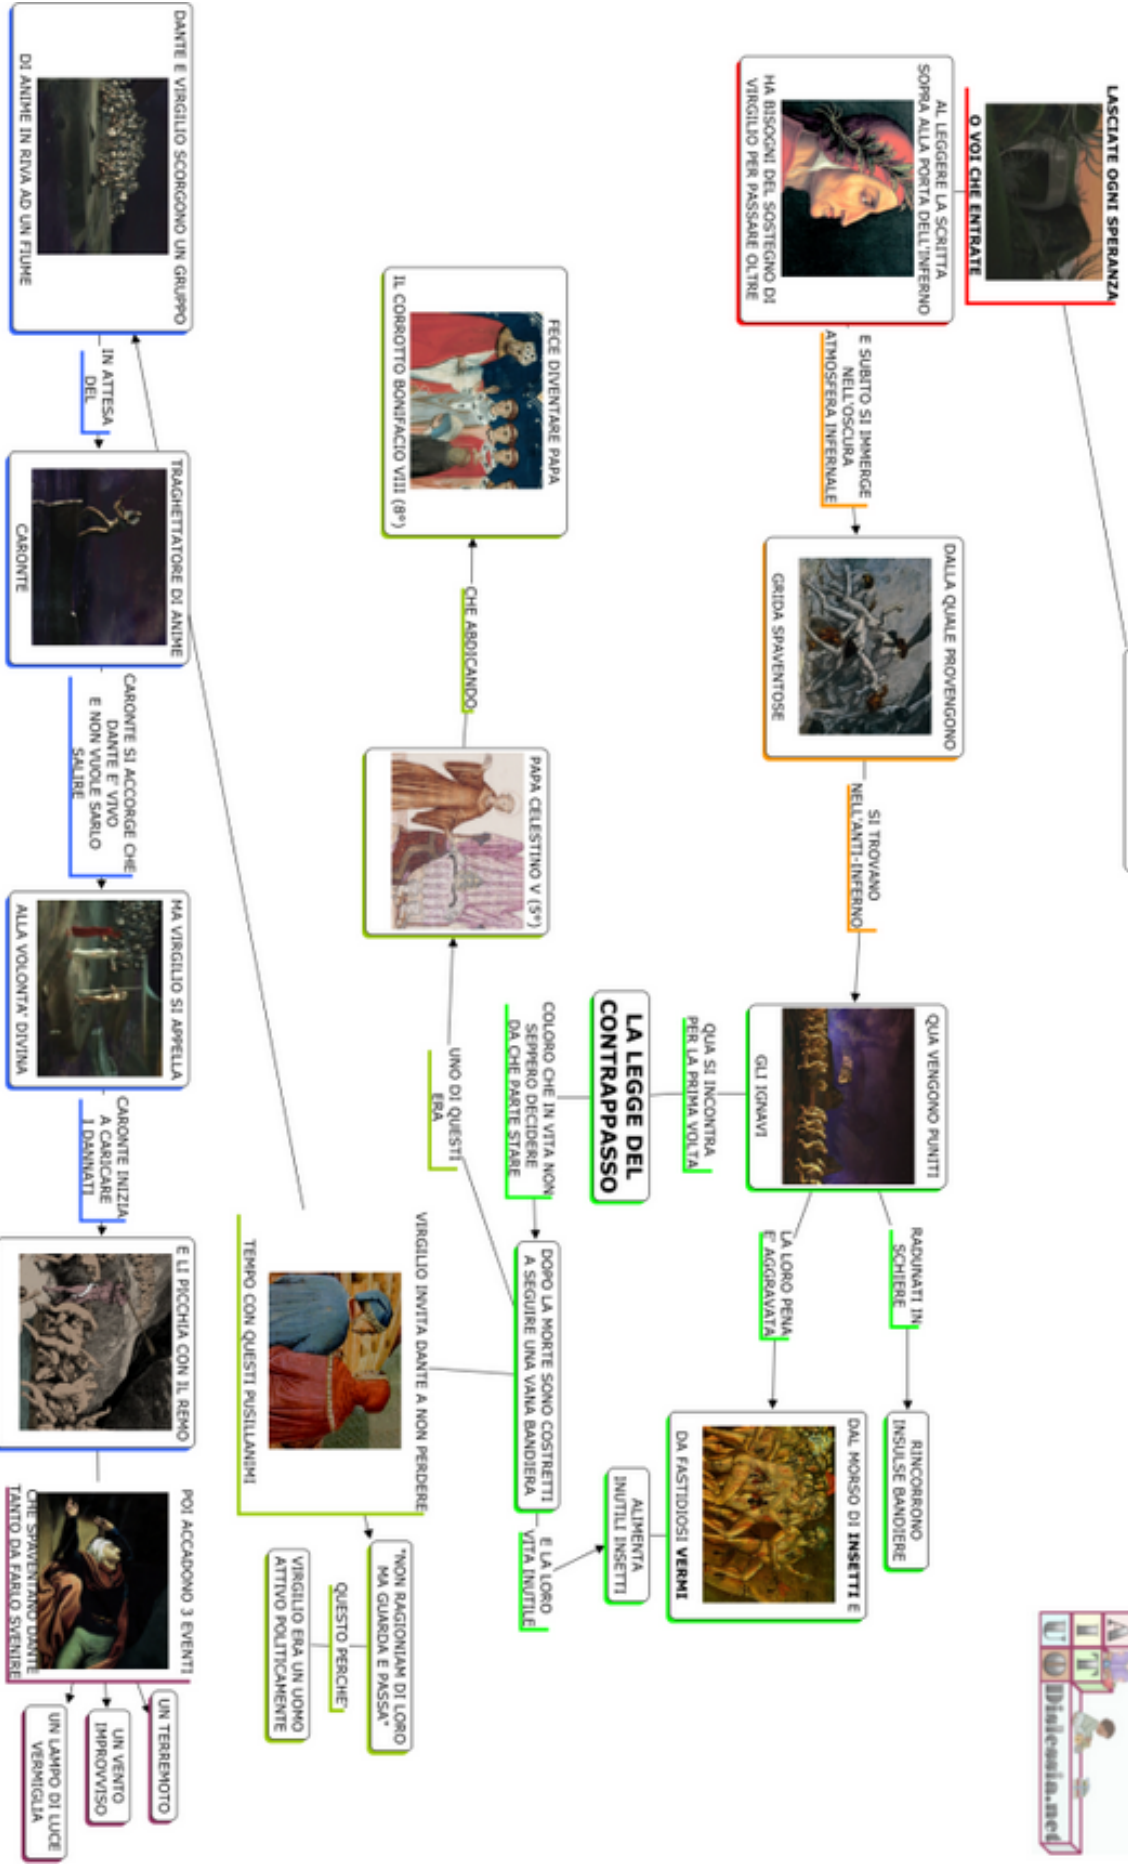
LASCIATE OGNI SPERANZA
O VOI CHE ENTRATE

AL LEGGERE LA SCRITTA SOPRA ALLA PORTA DELL'INFERNO HA BISOGNO DEL SOSTEGNO DI VIRGILIO PER PASSARE OLTRE

E SUBITO SI IMMERGE NELL'OSCURA ATMOSFERA INFERNALE

DALLA QUALE PROVENGONO GRIDA SPAVENTOSE

SI TROVANO NELL'ANTI-INFERNO

QUA VENGONO PUNITI GLI IGNAVI

QUA SI INCONTRA PER LA PRIMA VOLTA

LA LEGGE DEL CONTRAPPASSO

COLORO CHE IN VITA NON SEPPERO DECIDERE DA CHE PARTE STARE

DOPO LA MORTE SONO COSTRETTI A SEGUIRE UNA VANA BANDIERA

RADUNATI IN SCHIERE

RINCORRONO INSULSE BANDIERE

LA LORO PENA E' AGGRAVATA

DAL MORSO DI INSETTI E DA FASTIDIOSI VERMI

ALIMENTA INUTILI INSETTI

E LA LORO VITA INUTILE

UNO DI QUESTI ERA

PAPA CELESTINO V (5°)

CHE ABDICANDO

FECE DIVENTARE PAPA IL CORROTTO BONIFACIO VIII (8°)

VIRGILIO INVITA DANTE A NON PERDERE TEMPO CON QUESTI PUSILLANIMI

"NON RAGIONIAM DI LORO MA GUARDA E PASSA"

QUESTO PERCHE'

VIRGILIO ERA UN UOMO ATTIVO POLITICAMENTE

DANTE E VIRGILIO SCORGONO UN GRUPPO DI ANIME IN RIVA AD UN FIUME

IN ATTESA DEL

TRAGHETTATORE DI ANIME CARONTE

CARONTE SI ACCORGE CHE DANTE E' VIVO E NON VUOLE FARLO SALIRE

MA VIRGILIO SI APPELLA ALLA VOLONTA' DIVINA

CARONTE INIZIA A CARICARE I DANNATI

E LI PICCHIA CON IL REMO

POI ACCADONO 3 EVENTI CHE SPAVENTANO DANTE TANTO DA FARLO SVENIRE

UN TERREMOTO

UN VENTO IMPROVVISO

UN LAMPO DI LUCE VERMIGLIA

Dislessia.net